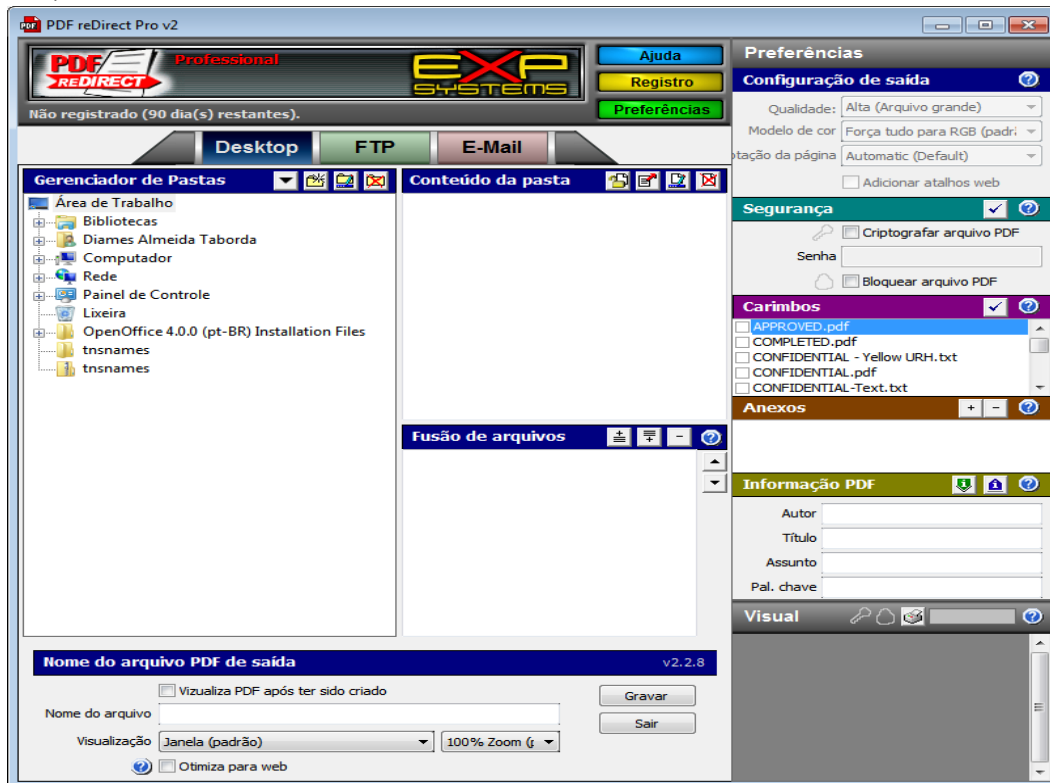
PDF reDirect Pro v2

PDF reDIRECT Professional

EXP SYSTEMS

Não registrado (90 dia(s) restantes).

Ajuda
Registro
Preferências

Desktop
FTP
E-Mail

Gerenciador de Pastas

Área de Trabalho
Bibliotecas
Diames Almeida Taborda
Computador
Rede
Painel de Controle
Lixeira
OpenOffice 4.0.0 (pt-BR) Installation Files
tnsnames
tnsnames

Conteúdo da pasta

Fusão de arquivos

Nome do arquivo PDF de saída
v2.2.8

Vizualiza PDF após ter sido criado
Nome do arquivo
Visualização Janela (padrão)
100% Zoom (p
Otimiza para web
Gravar
Sair

Preferências

Configuração de saída
Qualidade: Alta (Arquivo grande)
Modelo de cor Força tudo para RGB (padrã
otação da página Automatic (Default)
Adicionar atalhos web

Segurança
Criptografar arquivo PDF
Senha
Bloquear arquivo PDF

Carimbos
APPROVED.pdf
COMPLETED.pdf
CONFIDENTIAL - Yellow URH.txt
CONFIDENTIAL.pdf
CONFIDENTIAL-Text.txt

Anexos

Informação PDF
Autor
Título
Assunto
Pal. chave

Visual